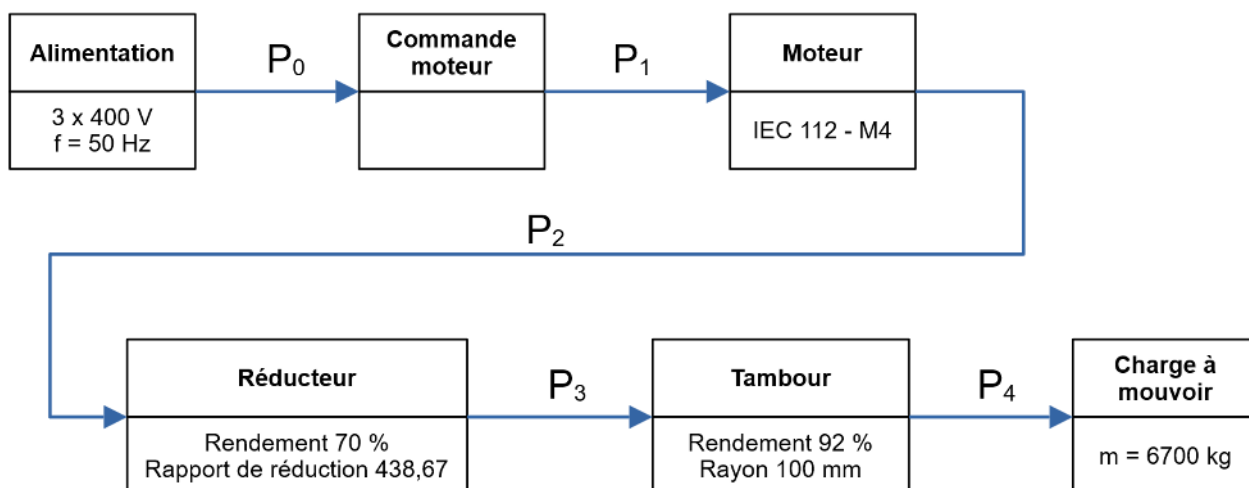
Alimentation

3 x 400 V
f = 50 Hz

$P_0$

Commande moteur

$P_1$

Moteur

IEC 112 - M4

$P_2$

Réducteur

Rendement 70 %
Rapport de réduction 438,67

$P_3$

Tambour

Rendement 92 %
Rayon 100 mm

$P_4$

Charge à mouvoir

m = 6700 kg